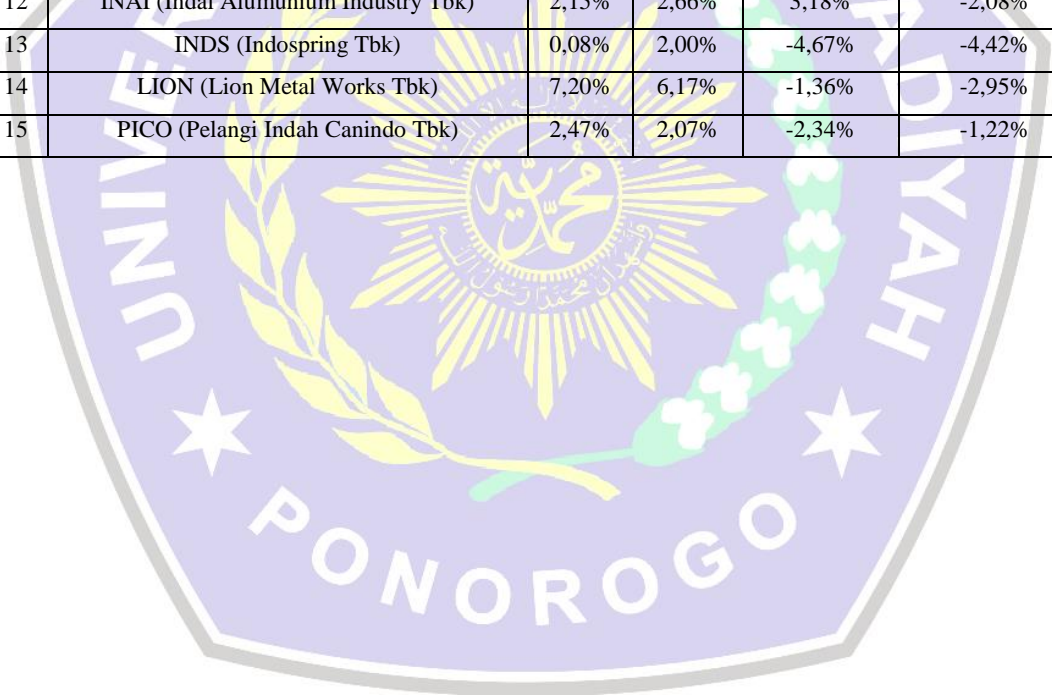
| 12 | INAI (Indal Alumunium Industry Tbk) | 2,13% | 2,66% | 3,18% | -2,08% |
|---|---|---|---|---|---|
| 13 | INDS (Indospring Tbk) | 0,08% | 2,00% | -4,67% | -4,42% |
| 14 | LION (Lion Metal Works Tbk) | 7,20% | 6,17% | -1,36% | -2,95% |
| 15 | PICO (Pelangi Indah Canindo Tbk) | 2,47% | 2,07% | -2,34% | -1,22% |

UNIVERSITAS MUHAMMADIYAH PONOROGO